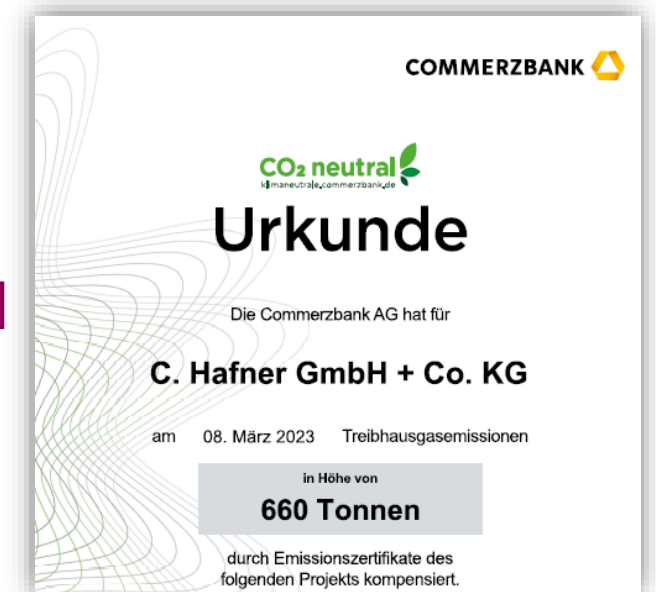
COMMERZBANK

$CO_2$ neutral
klimaneutrale.commerzbank.de

Urkunde

Die Commerzbank AG hat für

C. Hafner GmbH + Co. KG

am 08. März 2023 Treibhausgasemissionen

in Höhe von
660 Tonnen

durch Emissionszertifikate des folgenden Projekts kompensiert.